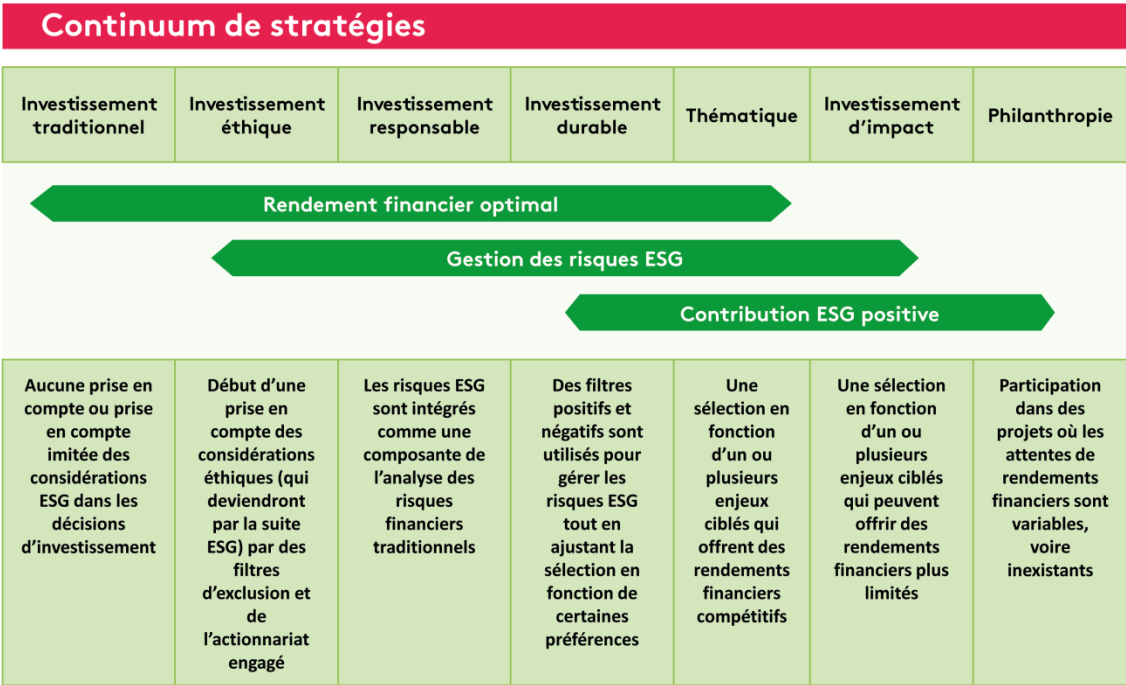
Continuum de stratégies

| Investissement traditionnel | Investissement éthique | Investissement responsable | Investissement durable | Thématique | Investissement d'impact | Philanthropie |
|---|---|---|---|---|---|---|

Rendement financier optimal

Gestion des risques ESG

Contribution ESG positive

| Aucune prise en compte ou prise en compte imitée des considérations ESG dans les décisions d'investissement | Début d'une prise en compte des considérations éthiques (qui deviendront par la suite ESG) par des filtres d'exclusion et de l'actionnariat engagé | Les risques ESG sont intégrés comme une composante de l'analyse des risques financiers traditionnels | Des filtres positifs et négatifs sont utilisés pour gérer les risques ESG tout en ajustant la sélection en fonction de certaines préférences | Une sélection en fonction d'un ou plusieurs enjeux ciblés qui offrent des rendements financiers compétitifs | Une sélection en fonction d'un ou plusieurs enjeux ciblés qui peuvent offrir des rendements financiers plus limités | Participation dans des projets où les attentes de rendements financiers sont variables, voire inexistants |
|---|---|---|---|---|---|---|